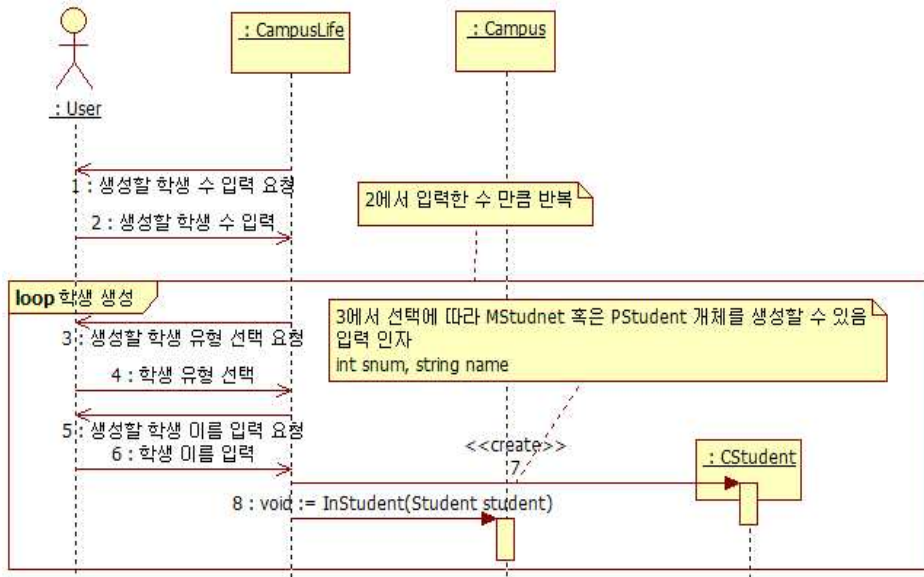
: User

: CampusLife

: Campus

1 : 생성할 학생 수 입력 요청

2에서 입력한 수 만큼 반복

2 : 생성할 학생 수 입력

loop 학생 생성

3에서 선택에 따라 MStudnet 혹은 PStudent 개체를 생성할 수 있음
입력 인자
int snum, string name

3 : 생성할 학생 유형 선택 요청

4 : 학생 유형 선택

5 : 생성할 학생 이름 입력 요청

6 : 학생 이름 입력

<<create>>
7

: CStudent

8 : void := InStudent(Student student)